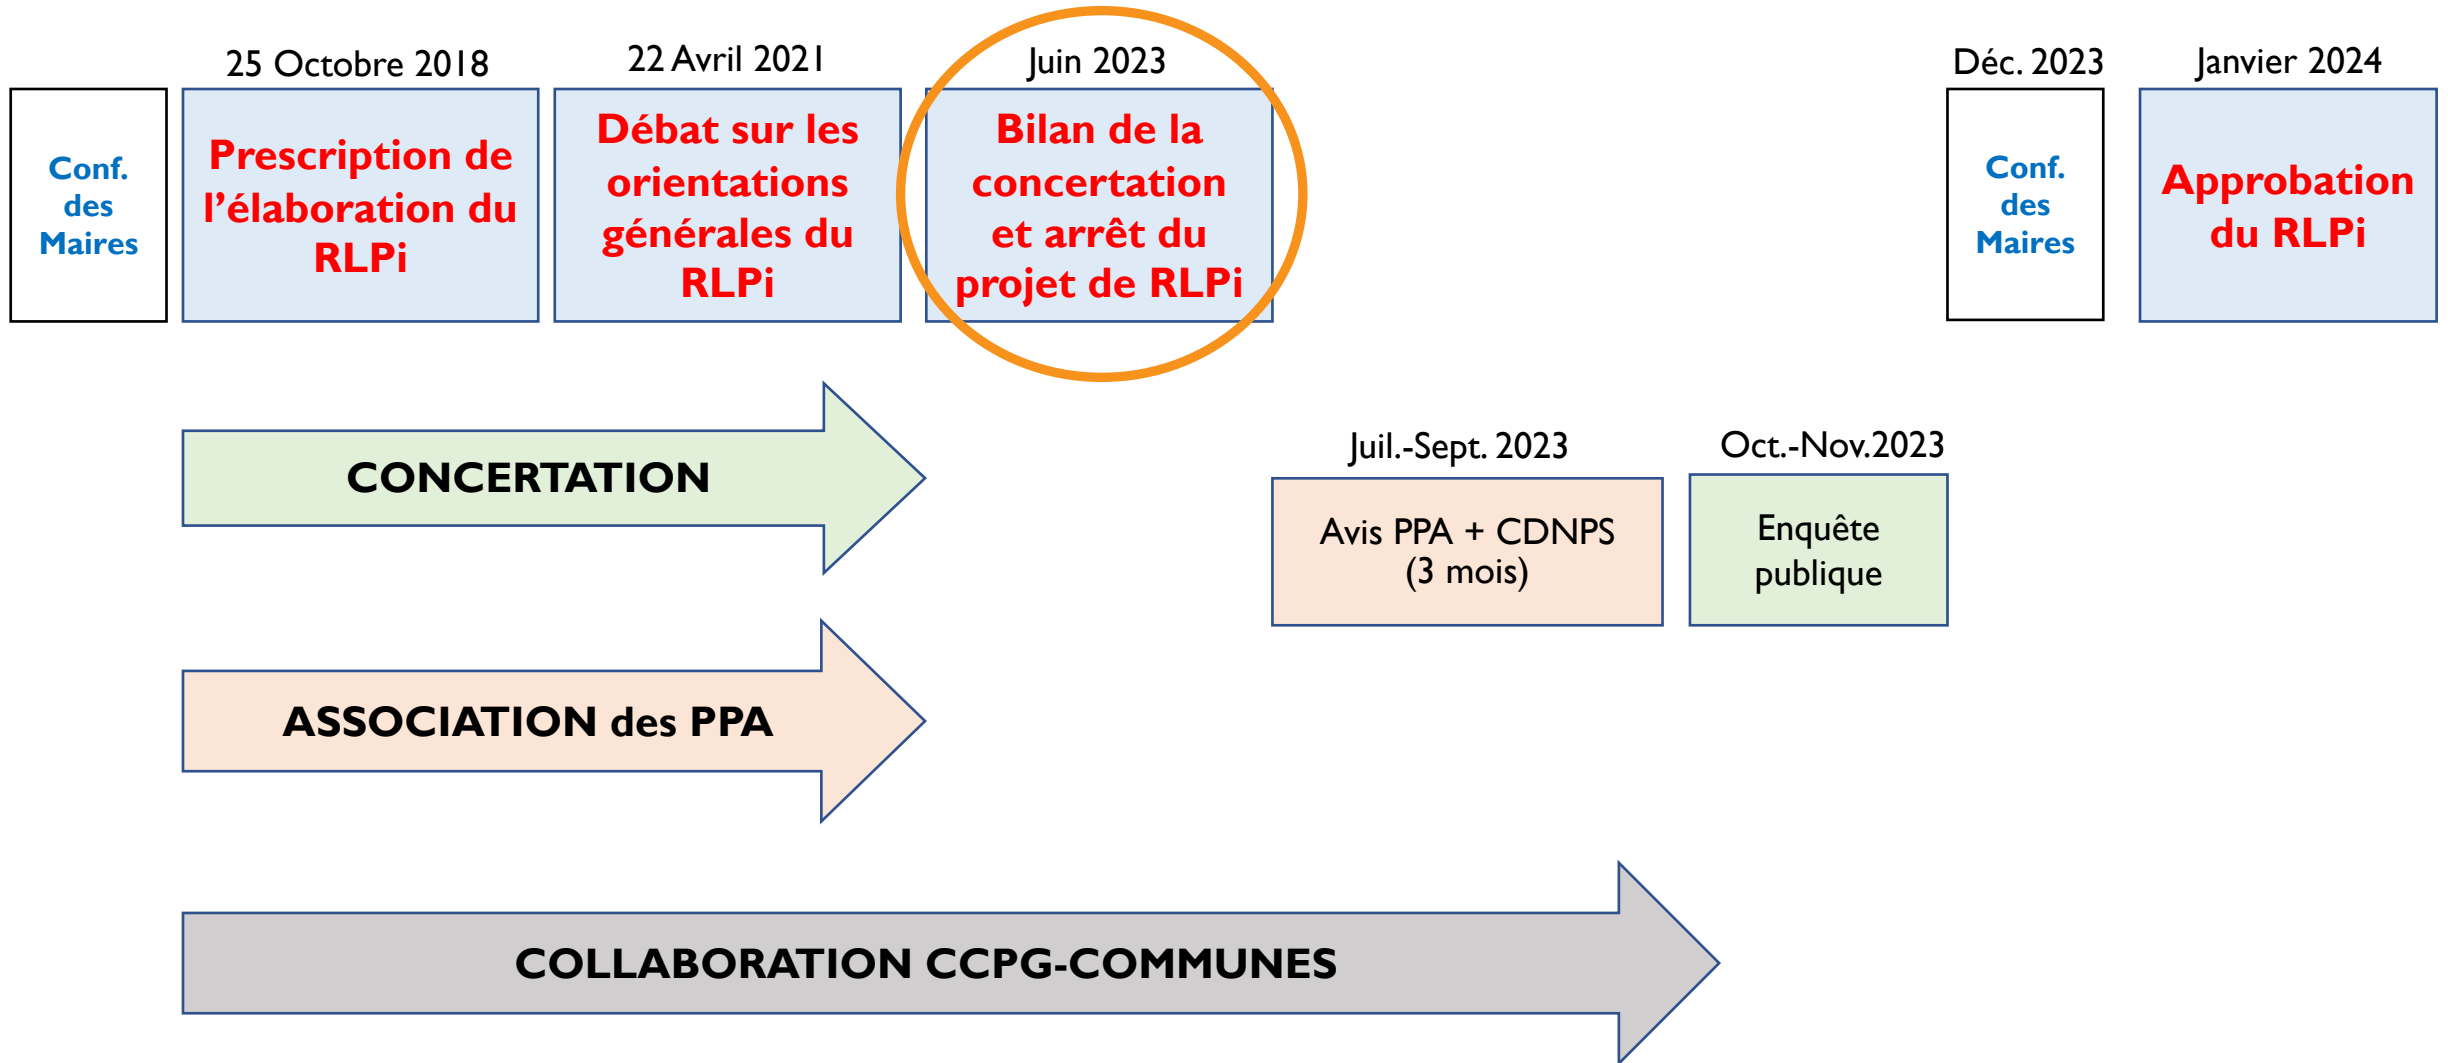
Conf. des Maires

25 Octobre 2018

Prescription de l'élaboration du RLPi

22 Avril 2021

Débat sur les orientations générales du RLPi

Juin 2023

Bilan de la concertation et arrêt du projet de RLPi

Déc. 2023

Conf. des Maires

Janvier 2024

Approbation du RLPi

CONCERTATION

Juil.-Sept. 2023

Avis PPA + CDNPS (3 mois)

Oct.-Nov.2023

Enquête publique

ASSOCIATION des PPA

COLLABORATION CCPG-COMMUNES